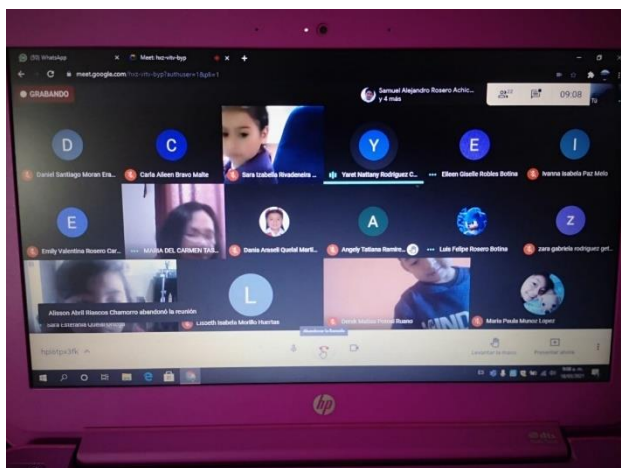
(35) WhatsApp
Meet: hvz-vttc-byp
meet.google.com/hvz-vttc-byp?authuser=1&pli=1
GRABANDO
Samuel Alejandro Rosero Achic... y 4 más
22
09:08
TÚ
D
Daniel Santiago Moran Era...
C
Carla Aileen Bravo Malte
Sara Izabella Rivadeneira ...
Y
Yaret Nattany Rodriguez C...
E
Eileen Giselle Robles Botina
I
Ivanna Isabela Paz Melo
E
Emily Valentina Rosero Car...
MARIA DEL CARMEN TAS...
Dania Araseli Quelal Marti...
A
Angely Tatiana Ramire...
Luis Felipe Rosero Botina
Z
zara gabriela rodriguez get...
Alisson Abril Riascos Chamorro abandonó la reunión
Sara Estefania Guerrero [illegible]
L
Lizeth Isabela Morillo Huertas
Derek Matias Pinchao Rueda
María Paula Munoz Lopez
hvz-vttc-byp
Levantar la mano
Presentar ahora
hp